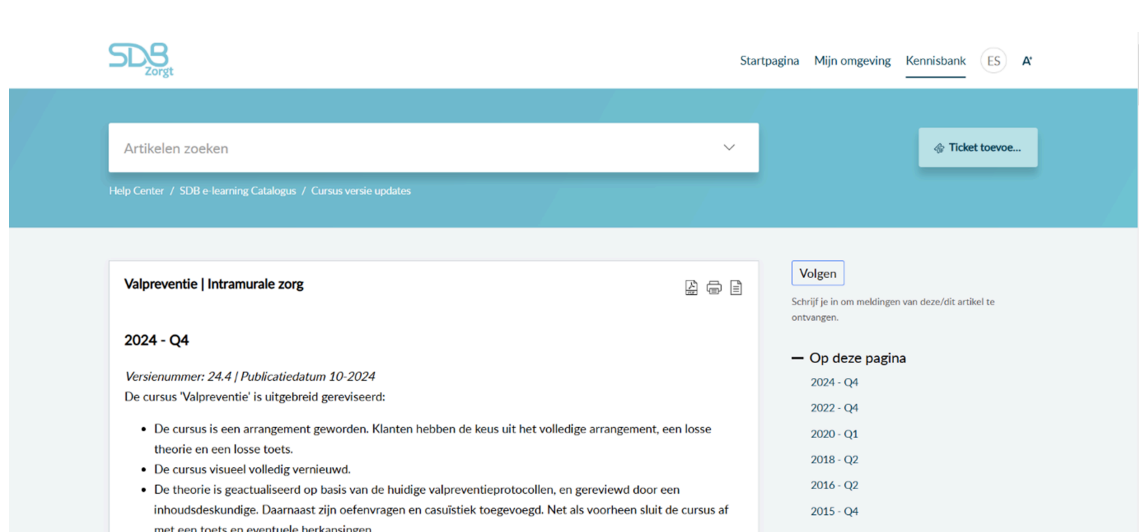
SDB Zorgt

Startpagina Mijn omgeving Kennisbank ES A

Artikelen zoeken

Ticket toevoe...

Help Center / SDB e-learning Catalogus / Cursus versie updates

Valpreventie | Intramurale zorg

2024 - Q4

*Versienummer: 24.4 | Publicatiedatum 10-2024*
De cursus 'Valpreventie' is uitgebreid gereviseerd:

- De cursus is een arrangement geworden. Klanten hebben de keus uit het volledige arrangement, een losse theorie en een losse toets.
- De cursus visueel volledig vernieuwd.
- De theorie is geactualiseerd op basis van de huidige valpreventieprotocollen, en gereviewd door een inhoudsdeskundige. Daarnaast zijn oefenvragen en casuïstiek toegevoegd. Net als voorheen sluit de cursus af met een toets en eventuele herkansingen.

Volgen

Schrijf je in om meldingen van deze/dit artikel te ontvangen.

Op deze pagina
2024 - Q4
2022 - Q4
2020 - Q1
2018 - Q2
2016 - Q2
2015 - Q4